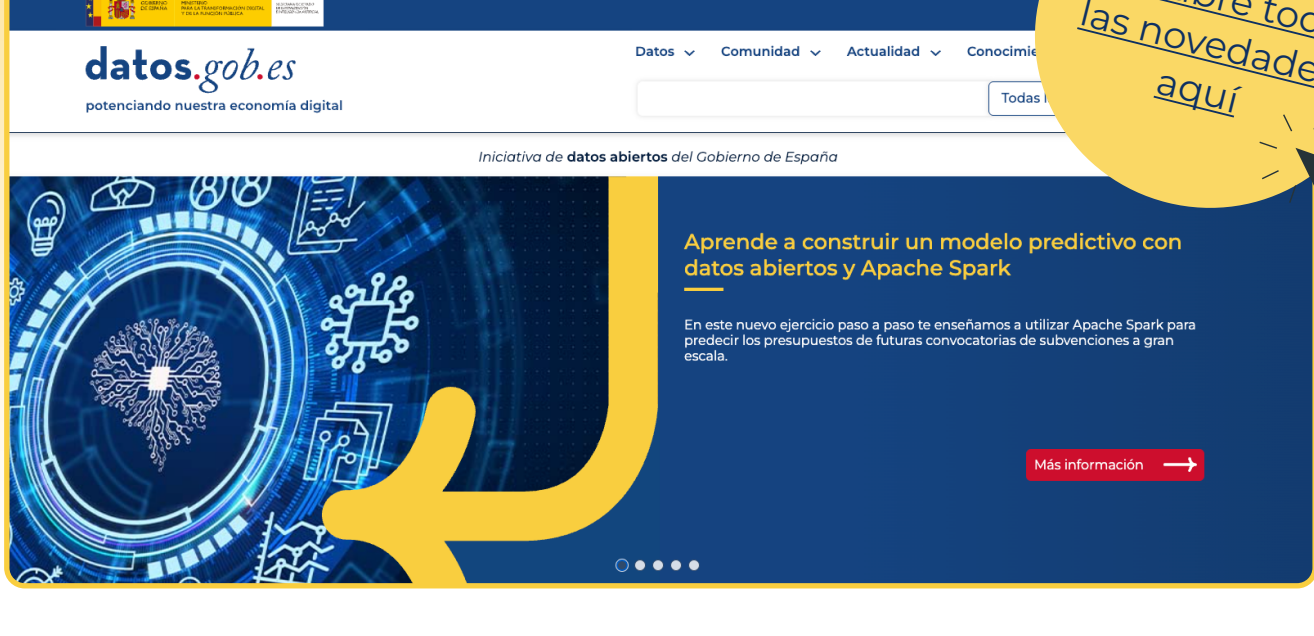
GOBIERNO DE ESPAÑA MINISTERIO PARA LA TRANSFORMACIÓN DIGITAL Y DE LA FUNCIÓN PÚBLICA

datos.gob.es
potenciando nuestra economía digital

Datos Comunidad Actualidad Conocimie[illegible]

Todas l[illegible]

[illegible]bre to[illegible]
las novedade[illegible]
aquí

Iniciativa de datos abiertos del Gobierno de España

Aprende a construir un modelo predictivo con datos abiertos y Apache Spark

En este nuevo ejercicio paso a paso te enseñamos a utilizar Apache Spark para predecir los presupuestos de futuras convocatorias de subvenciones a gran escala.

Más información